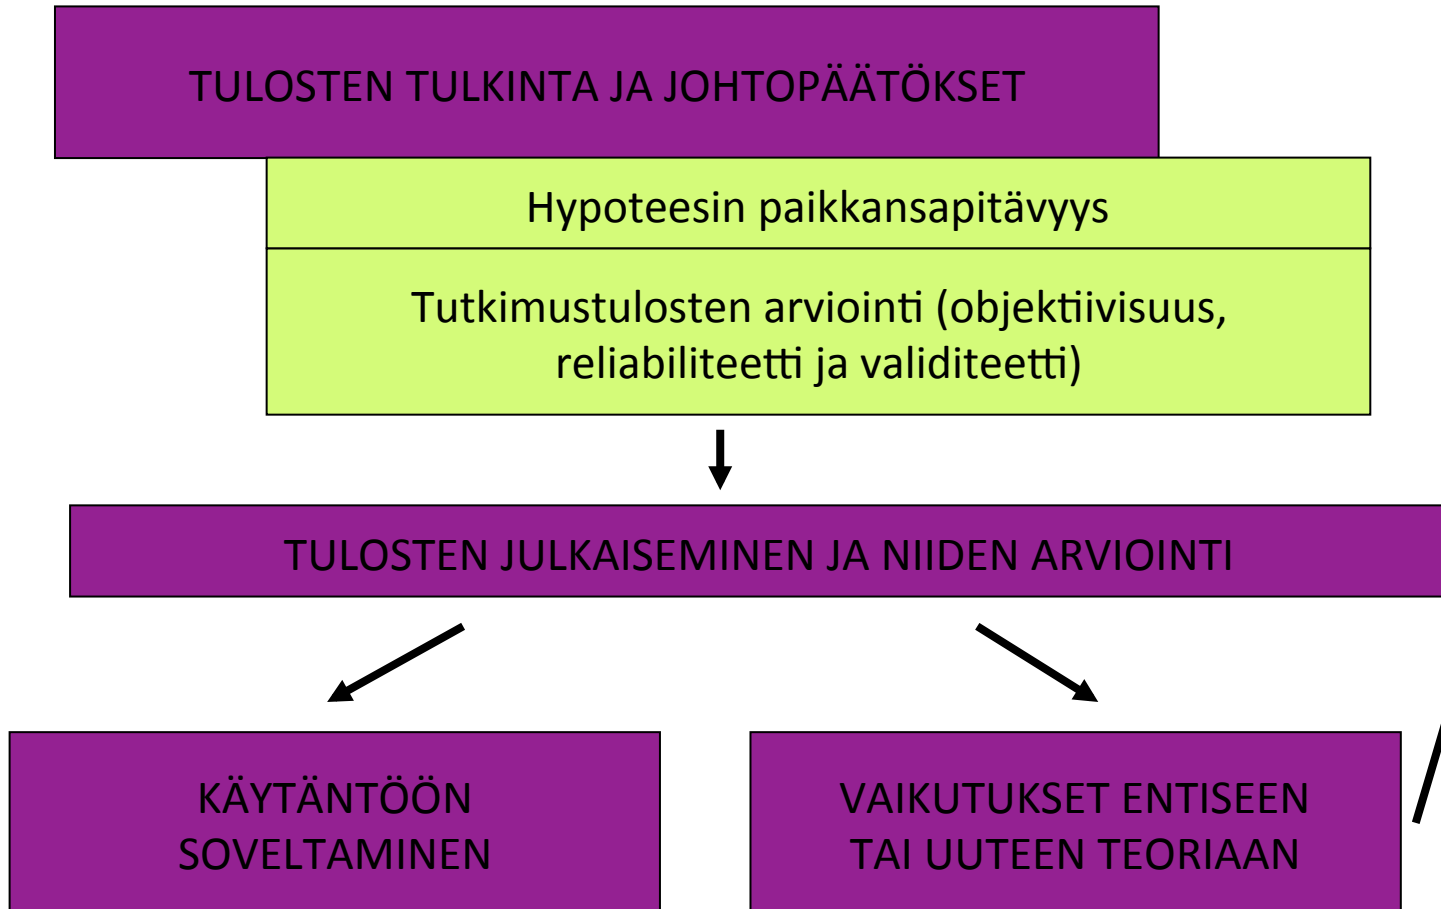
TULOSTEN TULKINTA JA JOHTOPÄÄTÖKSET

Hypoteesin paikkansapitävyys

Tutkimustulosten arviointi (objektiivisuus, reliabiliteetti ja validiteetti)

TULOSTEN JULKAISEMINEN JA NIIDEN ARVIOINTI

KÄYTÄNTÖÖN SOVELTAMINEN

VAIKUTUKSET ENTISEEN TAI UUTEEN TEORIAAN